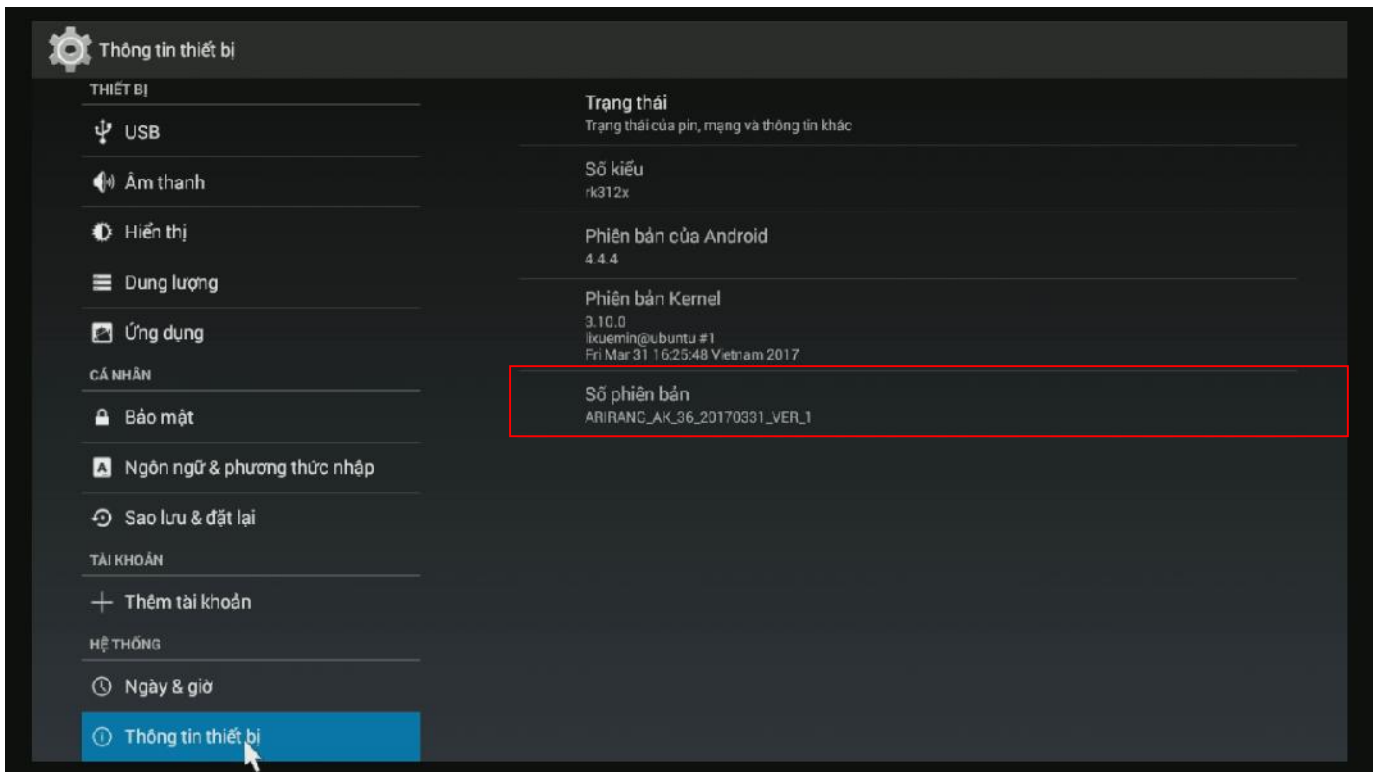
Thông tin thiết bị

THIẾT BỊ

USB

Âm thanh

Hiển thị

Dung lượng

Ứng dụng

CÁ NHÂN

Bảo mật

Ngôn ngữ & phương thức nhập

Sao lưu & đặt lại

TÀI KHOẢN

Thêm tài khoản

HỆ THỐNG

Ngày & giờ

Thông tin thiết bị

Trạng thái
Trạng thái của pin, mạng và thông tin khác

Số kiểu
rk312x

Phiên bản của Android
4.4.4

Phiên bản Kernel
3.10.0
lixuemin@ubuntu #1
Fri Mar 31 16:25:48 Vietnam 2017

Số phiên bản
ARIRANG_AK_36_20170331_VER_1